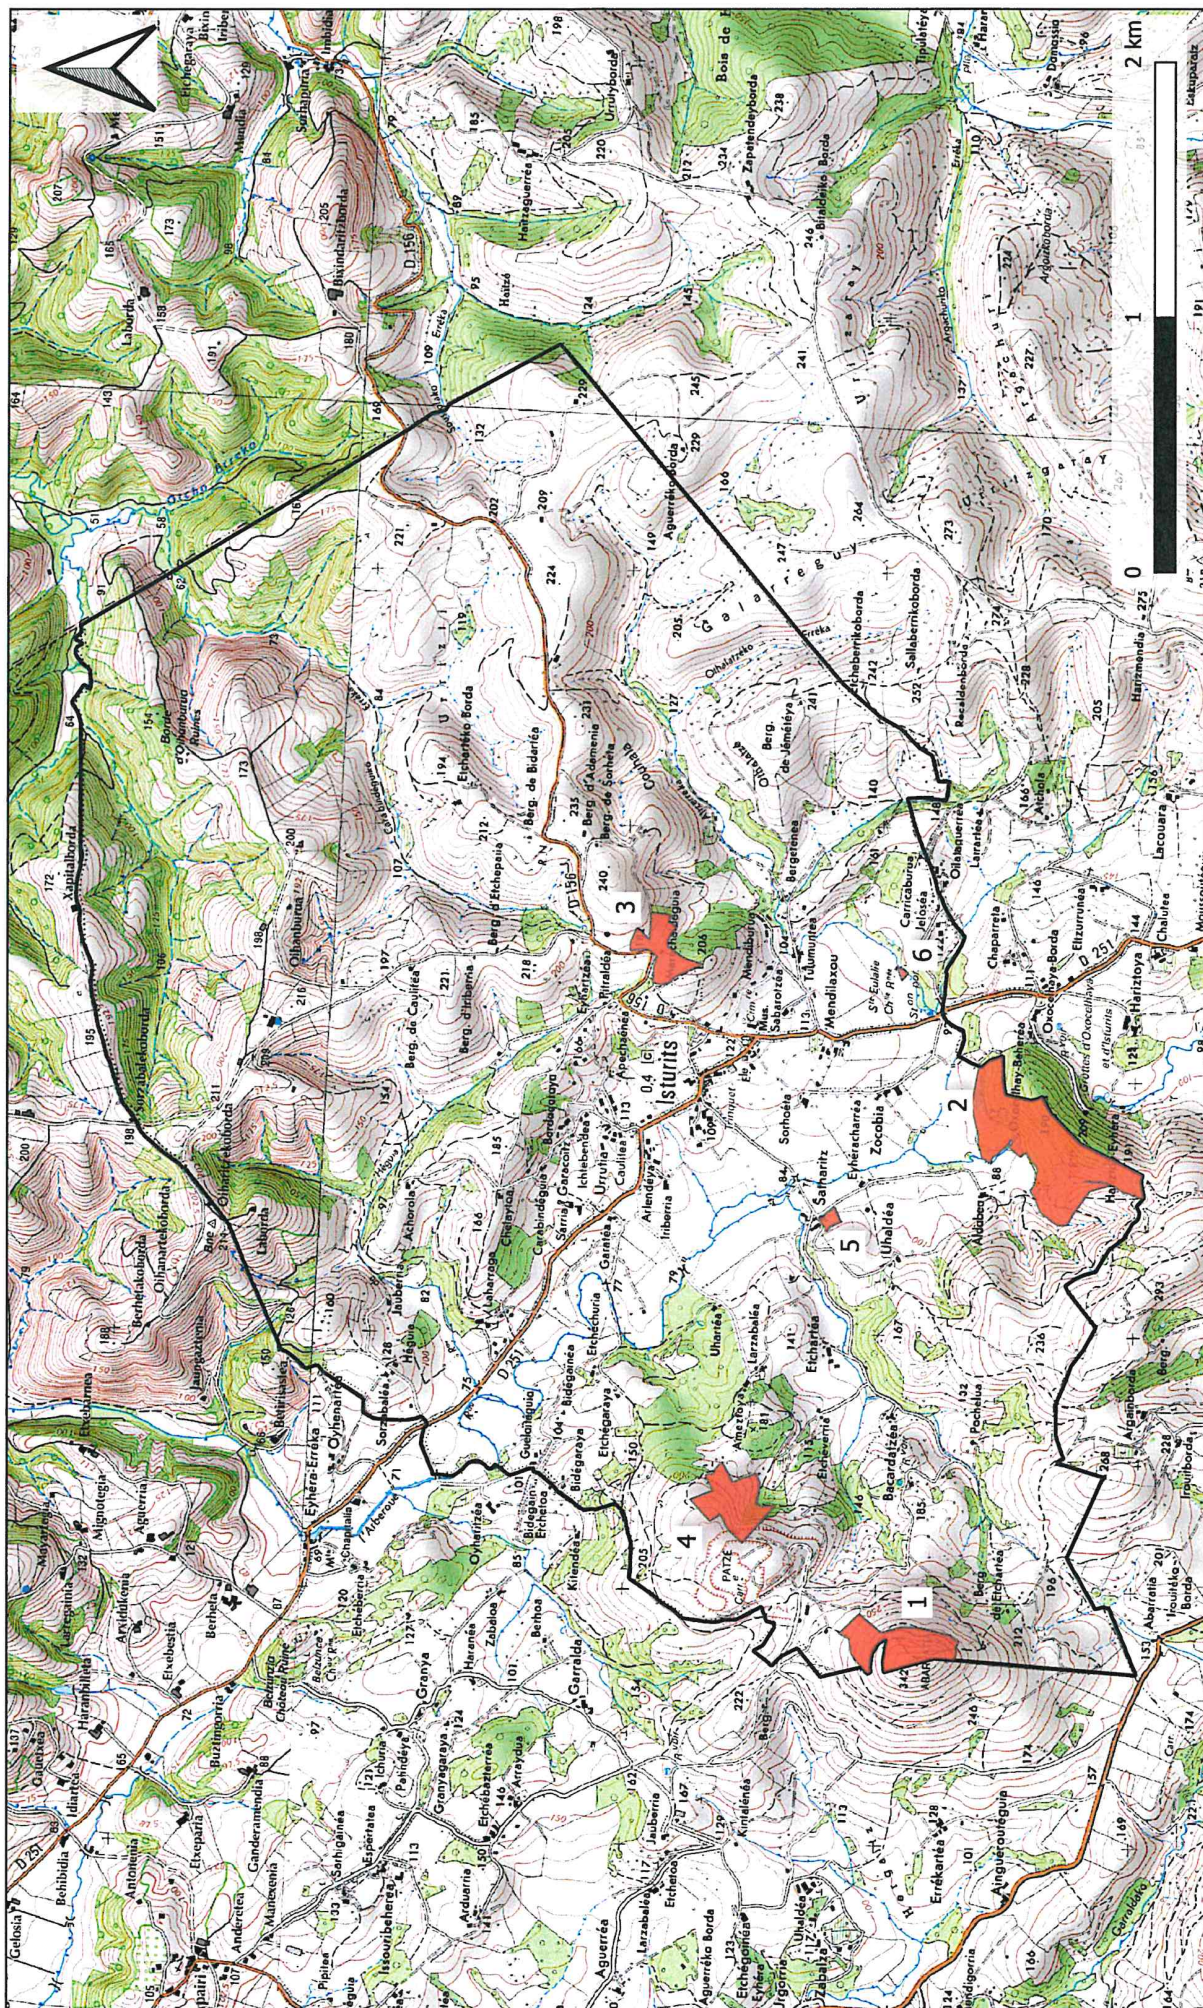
1
2
3
4
5
6
0
1
2 km
Isturits
Galarreguy
Ahamendia
Uhaldéa
Zocobia
Sorhoéta
Mendiaxou
Etcharéa
Bacardaitzéa
Pochelou
Alciobéhéty
Gaztéluberry
Larzabalea
Ameztoya
Uhartéa
Guéraichéa
Etchégaraya
Bidegaraya
Oyhanart
Granya
Harambéa
Berhoa
Garralda
Ainguerousquia
Errekartéa
Olhaburua
Xaxitalborda
D 251
D 156
D 151
D 10